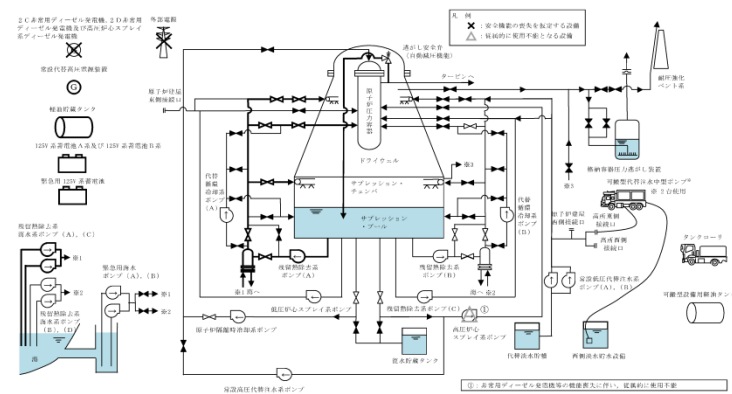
2C非常用ディーゼル発電機，2D非常用ディーゼル発電機及び高圧炉心スプレイ系ディーゼル発電機

外部電源

常設代替高圧電源装置

軽油貯蔵タンク

125V系蓄電池A系及び125V系蓄電池B系

緊急用125V系蓄電池

凡　例
×：安全機能の喪失を仮定する設備
△：原則的に使用不能となる設備

逃がし安全弁（自動減圧機能）

原子炉圧力容器

タービンへ

原子炉建屋東側接続口

ドライウェル

サプレッション・チェンバ

サプレッション・プール

代替循環冷却系ポンプ（A）

代替循環冷却系ポンプ（B）

残留熱除去系ポンプ（A）

残留熱除去系ポンプ（B）

残留熱除去系ポンプ（C）

低圧炉心スプレイ系ポンプ

原子炉隔離時冷却系ポンプ

高圧炉心スプレイ系ポンプ

復水貯蔵タンク

代替淡水貯槽

西側淡水貯水設備

常設高圧代替注水系ポンプ

残留熱除去系海水系ポンプ（A），（C）

残留熱除去系海水系ポンプ（B），（D）

緊急用海水ポンプ（A），（B）

海

※1　※2　※3

※1へ　※2へ

格納容器圧力逃がし装置

耐圧強化ベント系

可搬型代替注水中型ポンプ※ ※3台使用

原子炉建屋西側接続口

高所東側接続口

高所西側接続口

常設低圧代替注水系ポンプ（A），（B）

タンクローリ

可搬型設備用軽油タンク

①：非常用ディーゼル発電機等の機能喪失に伴い，従属的に使用不能